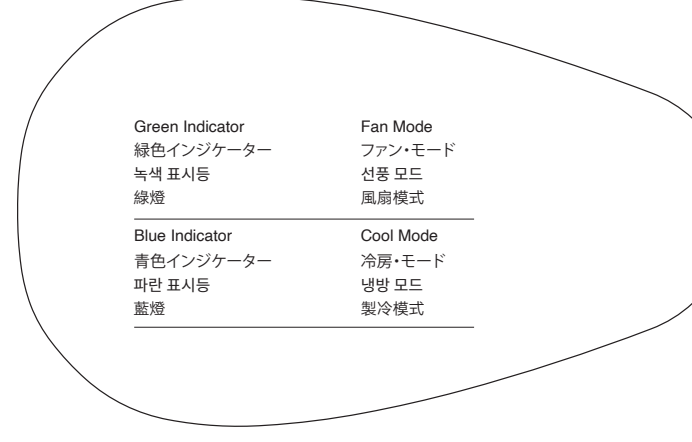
| | |
|---|---|
| Green Indicator<br>緑色インジケーター<br>녹색 표시등<br>綠燈 | Fan Mode<br>ファン・モード<br>선풍 모드<br>風扇模式 |
| Blue Indicator<br>青色インジケーター<br>파란 표시등<br>藍燈 | Cool Mode<br>冷房・モード<br>냉방 모드<br>製冷模式 |